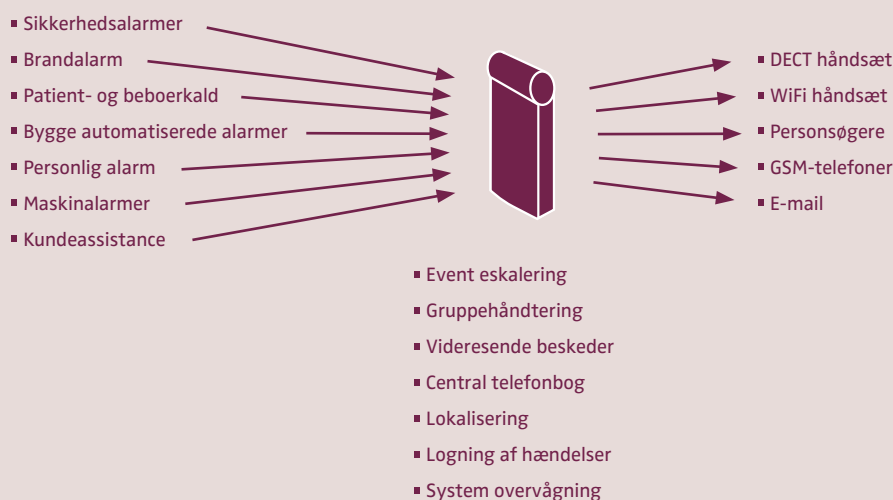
- Sikkerhedsalarmer
- Brandalarm
- Patient- og beboerkald
- Bygge automatiserede alarmer
- Personlig alarm
- Maskinalarmer
- Kundeassistance

- DECT håndsæt
- WiFi håndsæt
- Personsøgere
- GSM-telefoner
- E-mail

- Event eskalering
- Gruppehåndtering
- Videresende beskeder
- Central telefonbog
- Lokalisering
- Logning af hændelser
- System overvågning